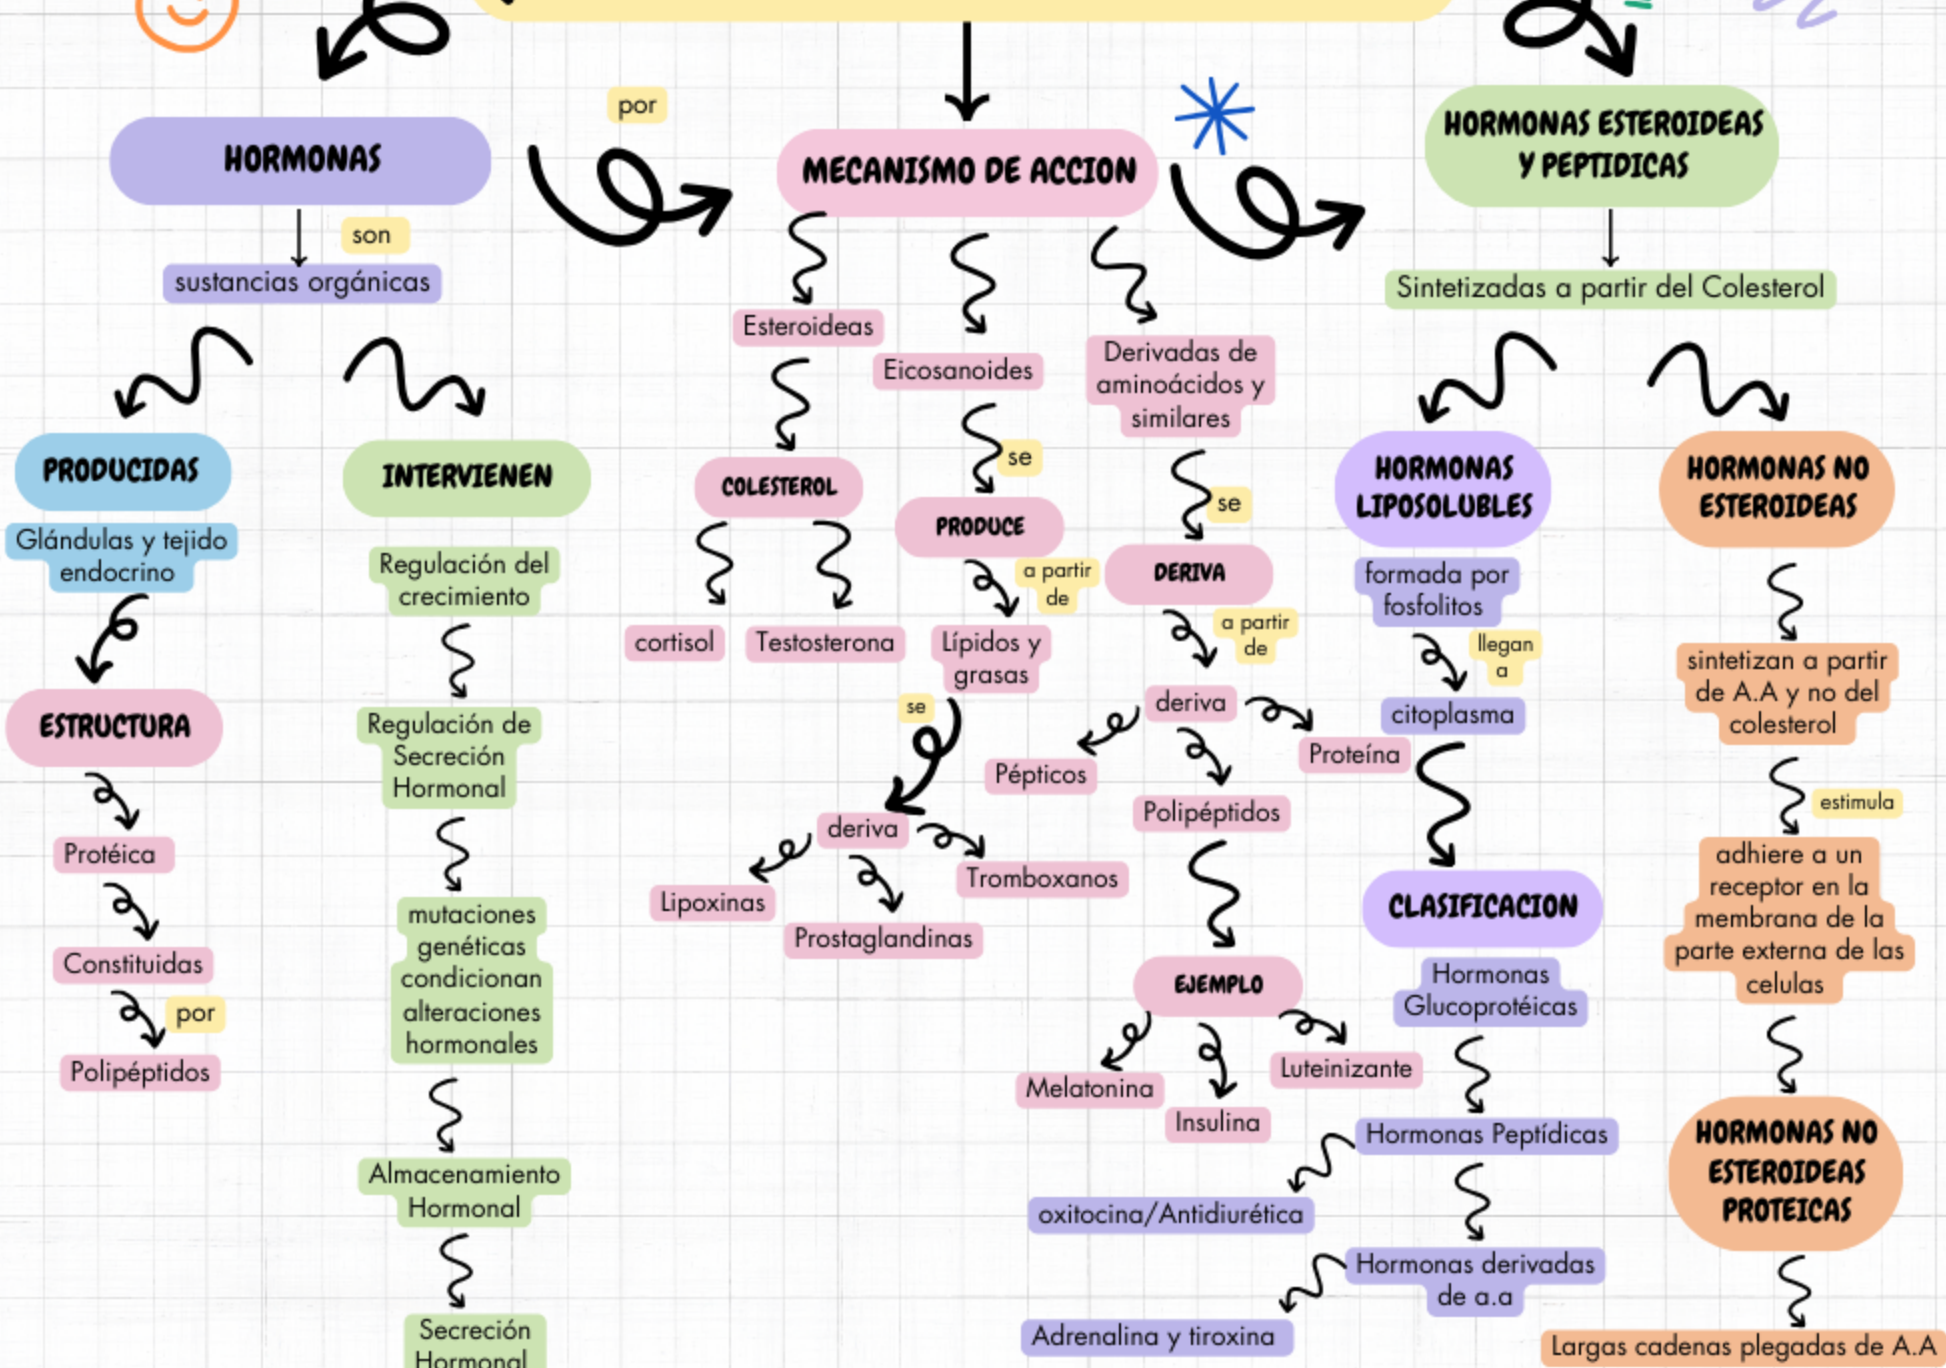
HORMONAS

son

sustancias orgánicas

PRODUCIDAS

Glándulas y tejido endocrino

ESTRUCTURA

Protéica

Constituidas

por

Polipéptidos

INTERVIENEN

Regulación del crecimiento

Regulación de Secreción Hormonal

mutaciones genéticas condicionan alteraciones hormonales

Almacenamiento Hormonal

Secreción Hormonal

por

MECANISMO DE ACCION

Esteroideas

COLESTEROL

cortisol

Testosterona

Eicosanoides

se

PRODUCE

a partir de

Lípidos y grasas

se

deriva

Lipoxinas

Prostaglandinas

Tromboxanos

Derivadas de aminoácidos y similares

se

DERIVA

a partir de

deriva

Pépticos

Polipéptidos

Proteína

EJEMPLO

Melatonina

Insulina

Luteinizante

HORMONAS ESTEROIDEAS Y PEPTIDICAS

Sintetizadas a partir del Colesterol

HORMONAS LIPOSOLUBLES

formada por fosfolitos

llegan a

citoplasma

CLASIFICACION

Hormonas Glucoprotéicas

Hormonas Peptídicas

oxitocina/Antidiurética

Hormonas derivadas de a.a

Adrenalina y tiroxina

HORMONAS NO ESTEROIDEAS

sintetizan a partir de A.A y no del colesterol

estimula

adhiere a un receptor en la membrana de la parte externa de las celulas

HORMONAS NO ESTEROIDEAS PROTEICAS

Largas cadenas plegadas de A.A